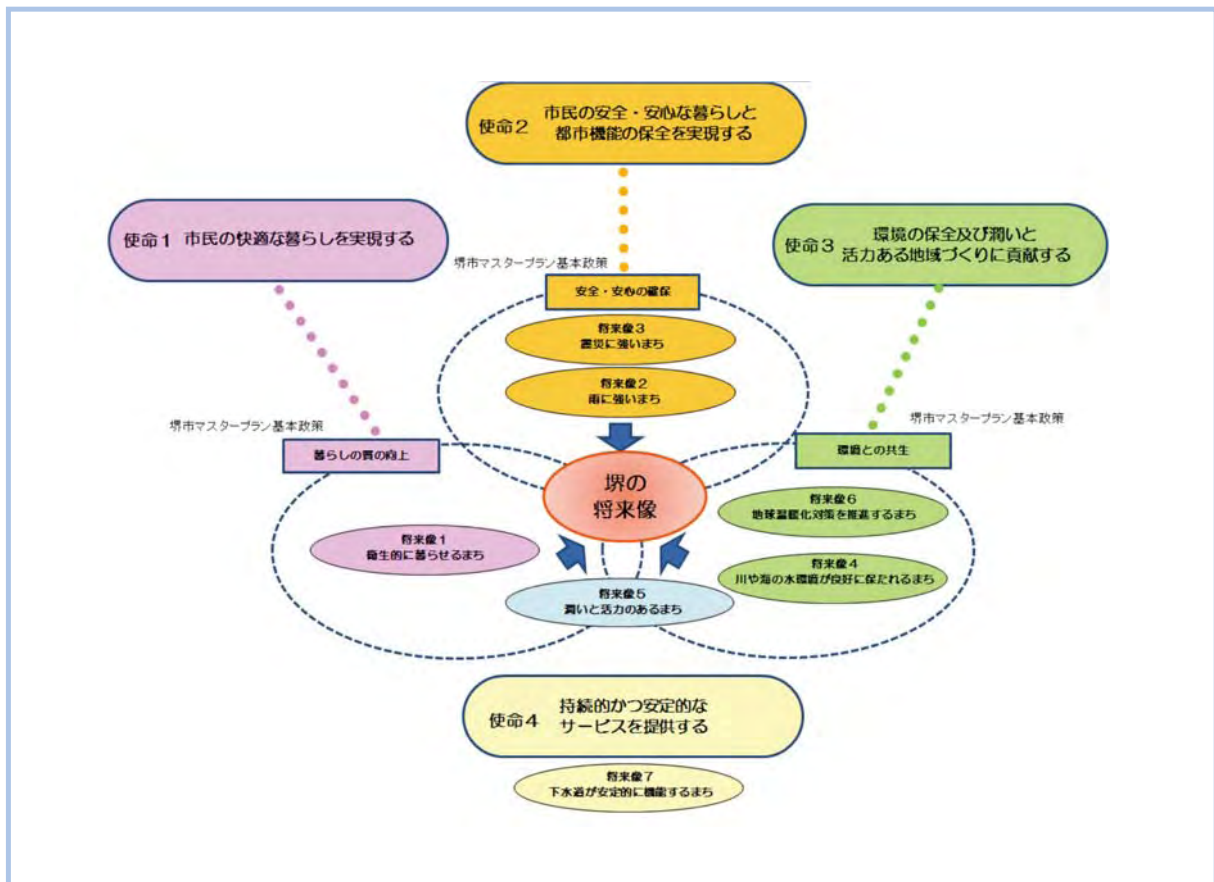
使命2　市民の安全・安心な暮らしと
都市機能の保全を実現する

使命1　市民の快適な暮らしを実現する

使命3　環境の保全及び潤いと
活力ある地域づくりに貢献する

堺市マスタープラン基本政策
安全・安心の確保

将来像3
震災に強いまち

将来像2
雨に強いまち

堺市マスタープラン基本政策
暮らしの質の向上

堺市マスタープラン基本政策
環境との共生

堺の
将来像

将来像1
衛生的に暮らせるまち

将来像6
地球温暖化対策を推進するまち

将来像4
川や海の水環境が良好に保たれるまち

将来像5
潤いと活力のあるまち

使命4　持続的かつ安定的な
サービスを提供する

将来像7
下水道が安定的に機能するまち